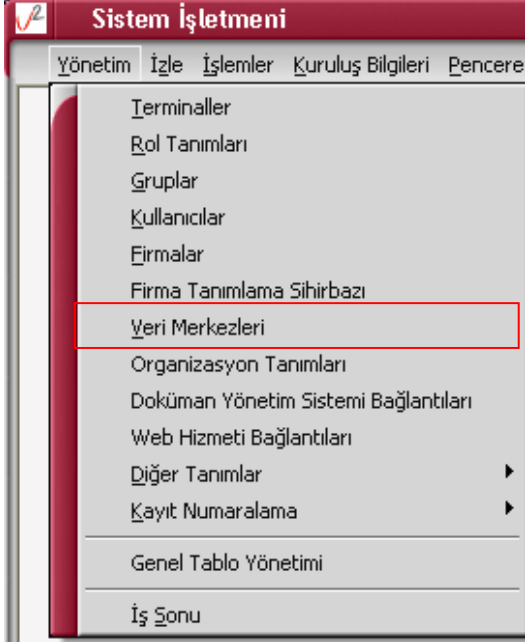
Sistem İşletmeni

Yönetim İzle İşlemler Kuruluş Bilgileri Pencere

Terminaller
Rol Tanımları
Gruplar
Kullanıcılar
Firmalar
Firma Tanımlama Sihirbazı
Veri Merkezleri
Organizasyon Tanımları
Doküman Yönetim Sistemi Bağlantıları
Web Hizmeti Bağlantıları
Diğer Tanımlar
Kayıt Numaralama
Genel Tablo Yönetimi
İş Sonu